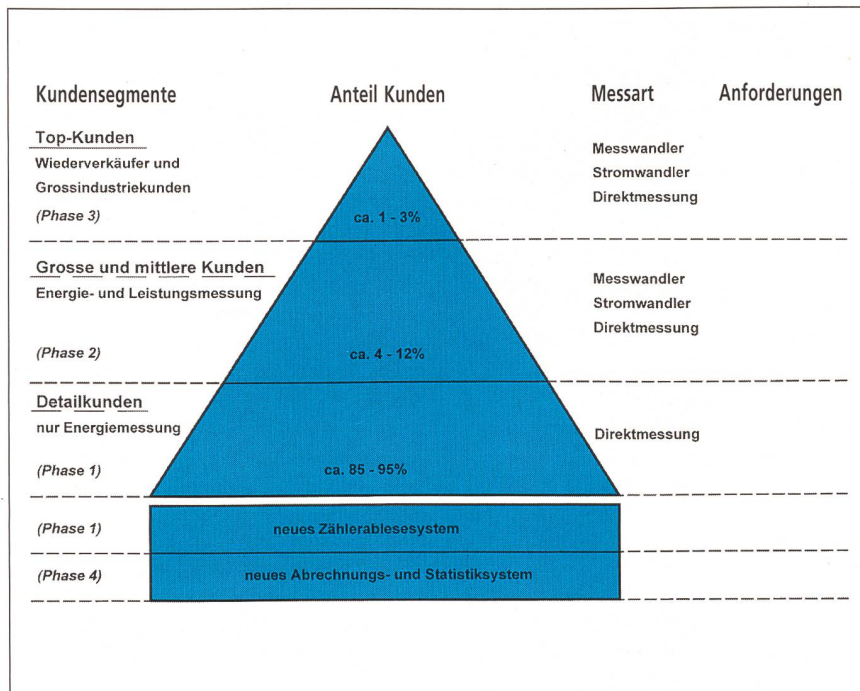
Kundensegmente | Anteil Kunden | Messart | Anforderungen

Top-Kunden
Wiederverkäufer und Grossindustriekunden
(Phase 3)
ca. 1 - 3%
Messwandler
Stromwandler
Direktmessung

Grosse und mittlere Kunden
Energie- und Leistungsmessung
(Phase 2)
ca. 4 - 12%
Messwandler
Stromwandler
Direktmessung

Detailkunden
nur Energiemessung
(Phase 1)
ca. 85 - 95%
Direktmessung

(Phase 1)
neues Zählerablesesystem

(Phase 4)
neues Abrechnungs- und Statistiksystem